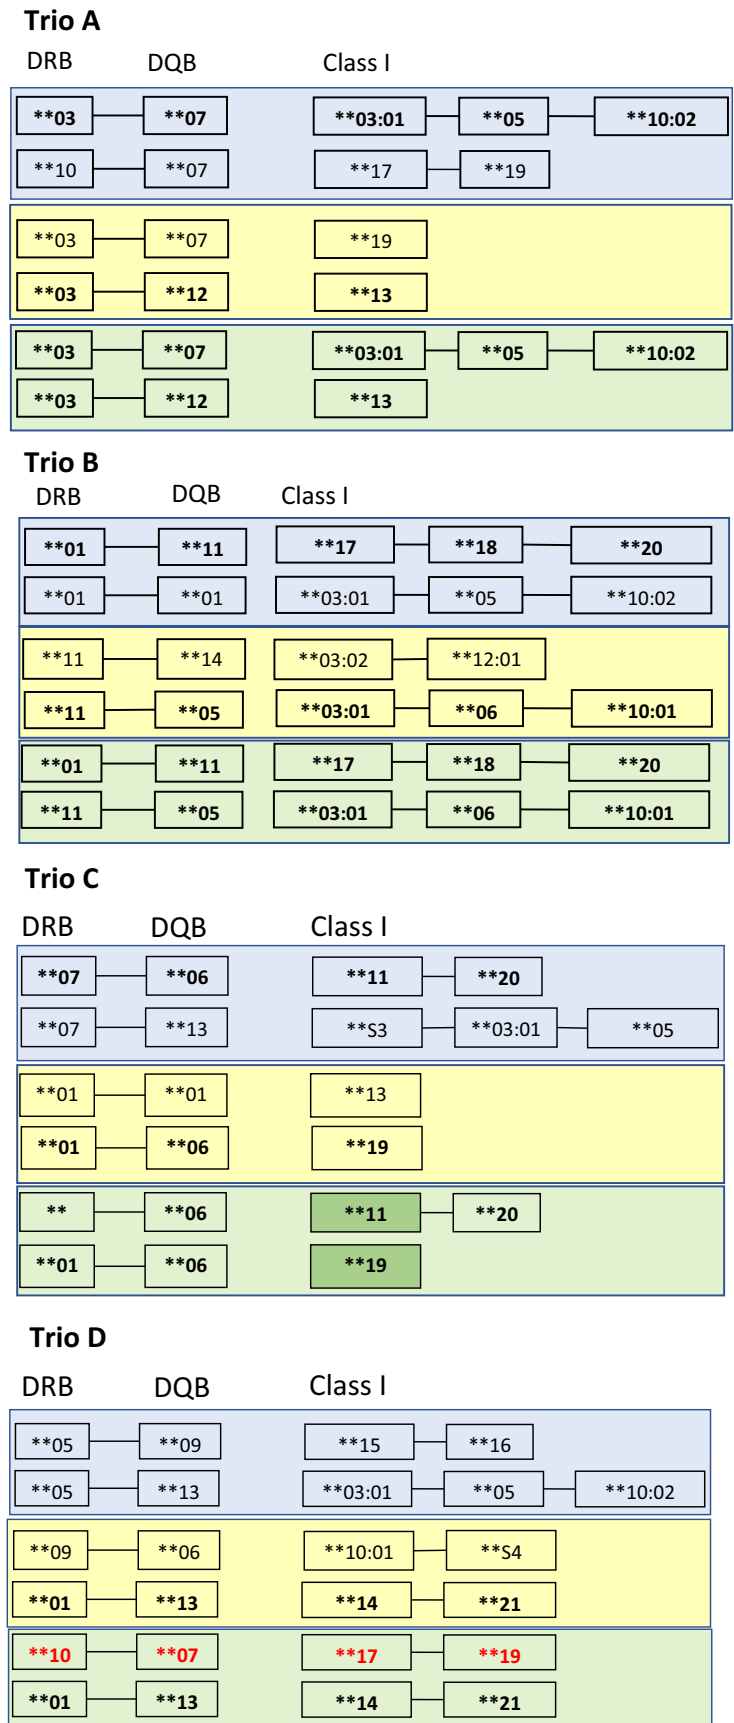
Trio A

DRB DQB Class I

**03 **07 **03:01 **05 **10:02

**10 **07 **17 **19

**03 **07 **19

**03 **12 **13

**03 **07 **03:01 **05 **10:02

**03 **12 **13

Trio B

DRB DQB Class I

**01 **11 **17 **18 **20

**01 **01 **03:01 **05 **10:02

**11 **14 **03:02 **12:01

**11 **05 **03:01 **06 **10:01

**01 **11 **17 **18 **20

**11 **05 **03:01 **06 **10:01

Trio C

DRB DQB Class I

**07 **06 **11 **20

**07 **13 **S3 **03:01 **05

**01 **01 **13

**01 **06 **19

** **06 **11 **20

**01 **06 **19

Trio D

DRB DQB Class I

**05 **09 **15 **16

**05 **13 **03:01 **05 **10:02

**09 **06 **10:01 **S4

**01 **13 **14 **21

**10 **07 **17 **19

**01 **13 **14 **21